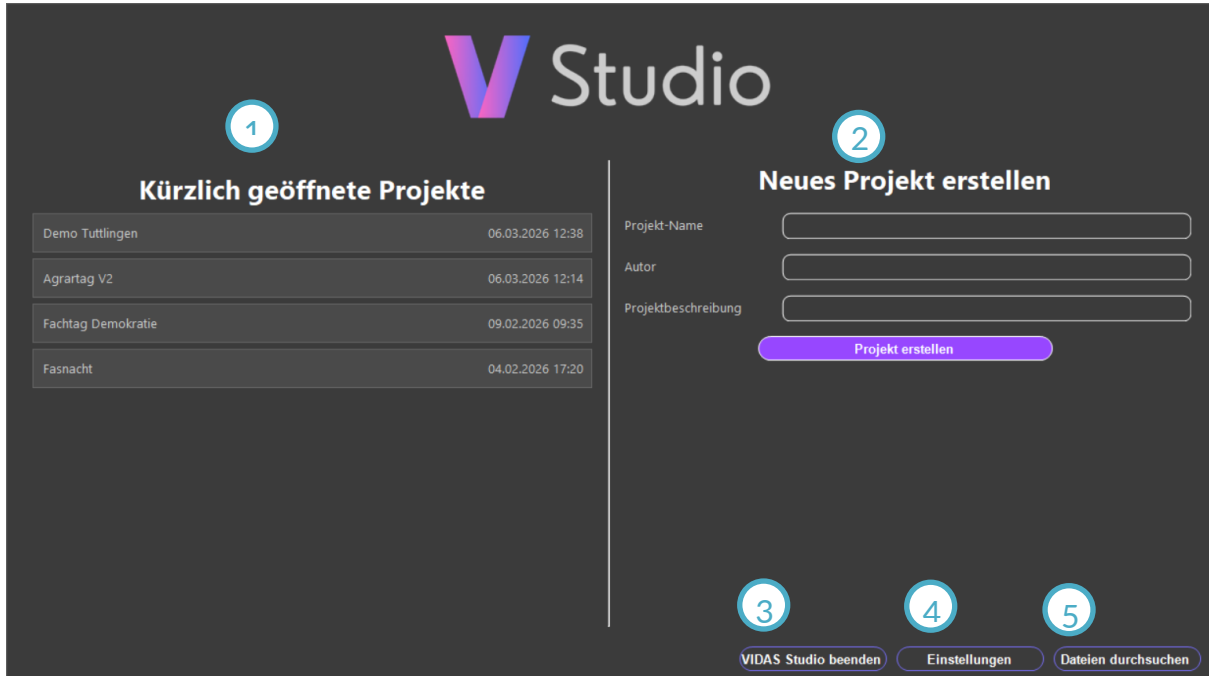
V Studio

1

Kürzlich geöffnete Projekte

| Demo Tuttlingen | 06.03.2026 12:38 |
|---|---|
| Agrartag V2 | 06.03.2026 12:14 |
| Fachtag Demokratie | 09.02.2026 09:35 |
| Fasnacht | 04.02.2026 17:20 |

2

Neues Projekt erstellen

Projekt-Name

Autor

Projektbeschreibung

Projekt erstellen

3
VIDAS Studio beenden

4
Einstellungen

5
Dateien durchsuchen